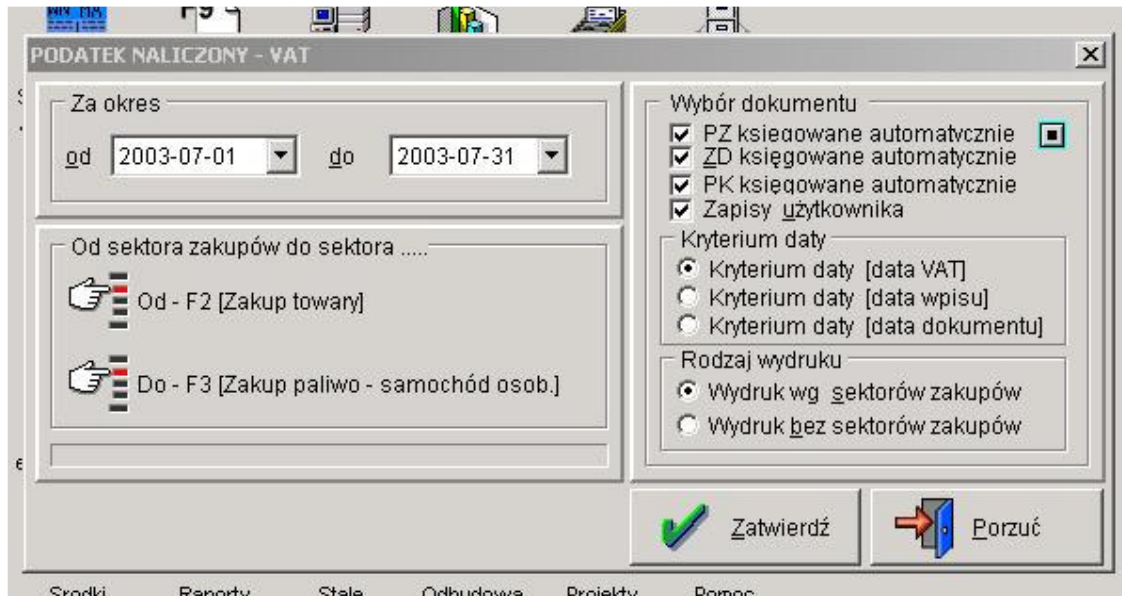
PODATEK NALICZONY - VAT

Za okres

od 2003-07-01 do 2003-07-31

Od sektora zakupów do sektora .....

Od - F2 [Zakup towary]

Do - F3 [Zakup paliwo - samochód osob.]

Wybór dokumentu

PZ księgowane automatycznie

ZD księgowane automatycznie

PK księgowane automatycznie

Zapisy użytkownika

Kryterium daty

Kryterium daty [data VAT]

Kryterium daty [data wpisu]

Kryterium daty [data dokumentu]

Rodzaj wydruku

Wydruk wg sektorów zakupów

Wydruk bez sektorów zakupów

Zatwierdź

Porzuć

Środki Raporty Stałe Odbudowa Projekty Pomoc